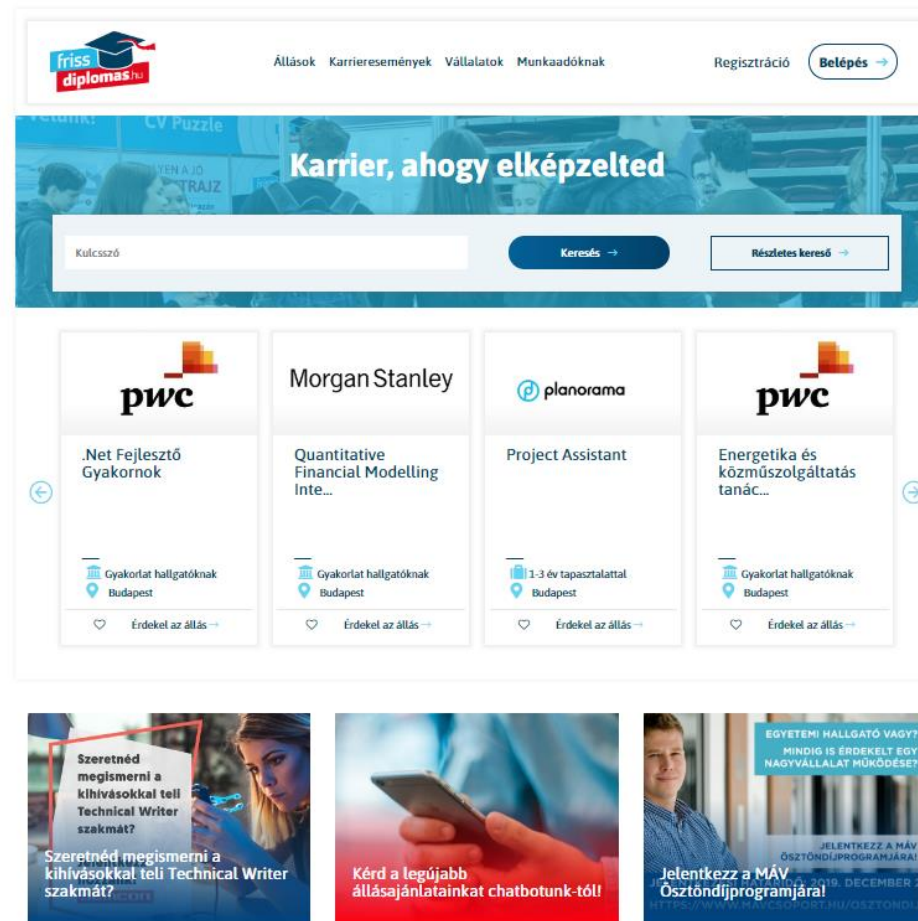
friss diplomas.hu

Állások Karrieresemények Vállalatok Munkaadóknak

Regisztráció Belépés →

CV Puzzle

Karrier, ahogy elképzelted

Kulcsszó

Keresés →

Részletes kereső →

pwc

.Net Fejlesztő Gyakornok

Gyakorlat hallgatóknak
Budapest

Érdekel az állás →

Morgan Stanley

Quantitative Financial Modelling Inte...

Gyakorlat hallgatóknak
Budapest

Érdekel az állás →

planorama

Project Assistant

1-3 év tapasztalattal
Budapest

Érdekel az állás →

pwc

Energetika és közműszolgáltatás tanác...

Gyakorlat hallgatóknak
Budapest

Érdekel az állás →

Szeretnéd megismerni a kihívásokkal teli Technical Writer szakmát?

Szeretnéd megismerni a kihívásokkal teli Technical Writer szakmát?

Kérd a legújabb állásajánlatainkat chatbotunk-tól!

EGYETEMI HALLGATÓ VAGY? MINDIG IS ÉRDEKELT EGY NAGYVÁLLALAT MŰKÖDÉSE?

JELENTKEZZ A MÁV ÖSZTÖNDÍJPROGRAMJÁRA!

2019. DECEMBER

HTTPS://WWW.MAVCSOPORT.HU/OSZTONDI

Jelentkezz a MÁV Ösztöndíjprogramjára!